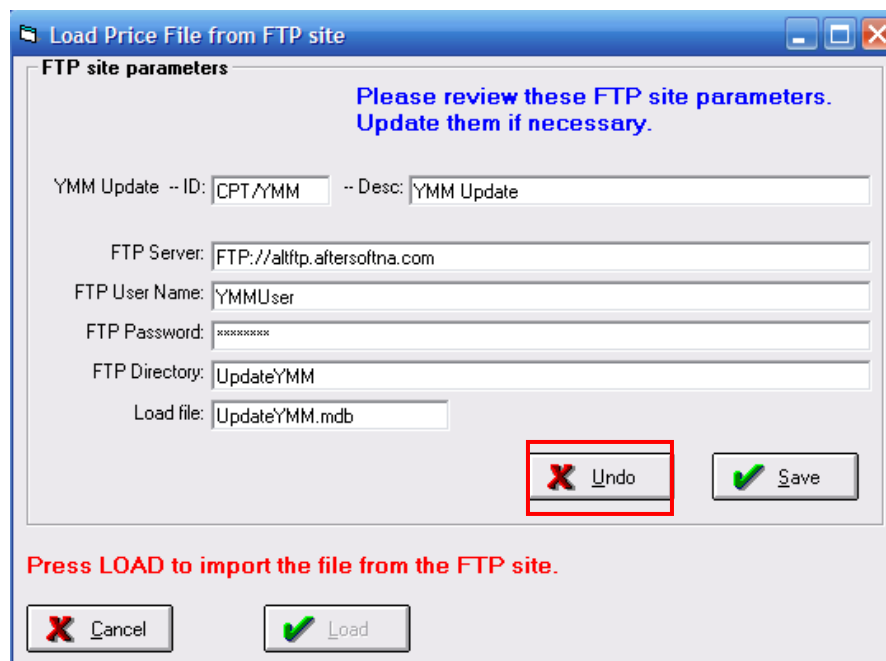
Load Price File from FTP site

FTP site parameters

Please review these FTP site parameters.
Update them if necessary.

YMM Update -- ID: CPT/YMM -- Desc: YMM Update

FTP Server: FTP://altftp.aftersoftna.com

FTP User Name: YMMUser

FTP Password: ********

FTP Directory: UpdateYMM

Load file: UpdateYMM.mdb

Undo

Save

Press LOAD to import the file from the FTP site.

Cancel

Load